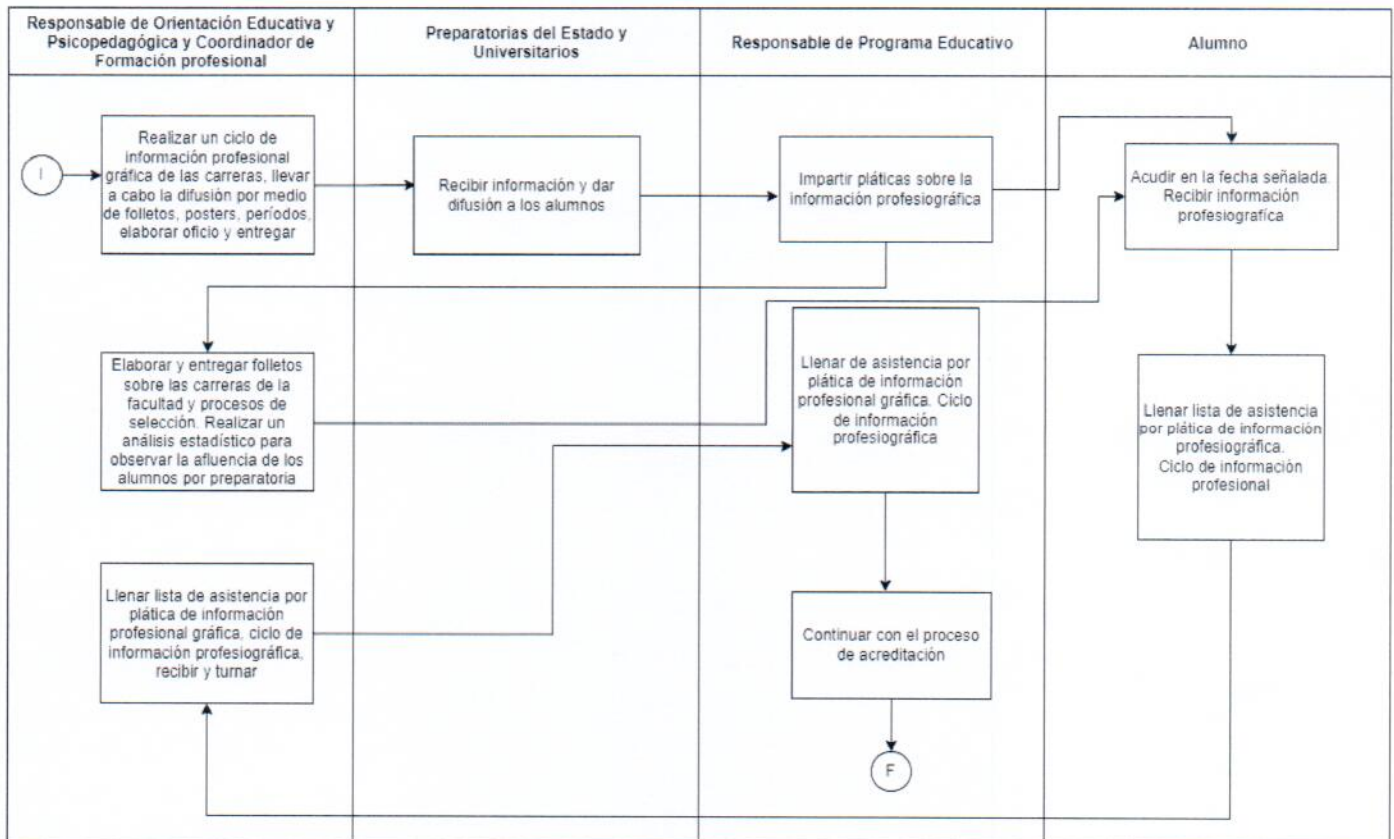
| Responsable de Orientación Educativa y Psicopedagógica y Coordinador de Formación profesional | Preparatorias del Estado y Universitarios | Responsable de Programa Educativo | Alumno |
|---|---|---|---|

I

Realizar un ciclo de información profesional gráfica de las carreras, llevar a cabo la difusión por medio de folletos, posters, períodos, elaborar oficio y entregar

Recibir información y dar difusión a los alumnos

Impartir pláticas sobre la información profesiográfica

Acudir en la fecha señalada. Recibir información profesiografica

Elaborar y entregar folletos sobre las carreras de la facultad y procesos de selección. Realizar un análisis estadístico para observar la afluencia de los alumnos por preparatoria

Llenar de asistencia por plática de información profesional gráfica. Ciclo de información profesiográfica

Llenar lista de asistencia por plática de información profesiográfica. Ciclo de información profesional

Llenar lista de asistencia por plática de información profesional gráfica, ciclo de información profesiográfica, recibir y turnar

Continuar con el proceso de acreditación

F